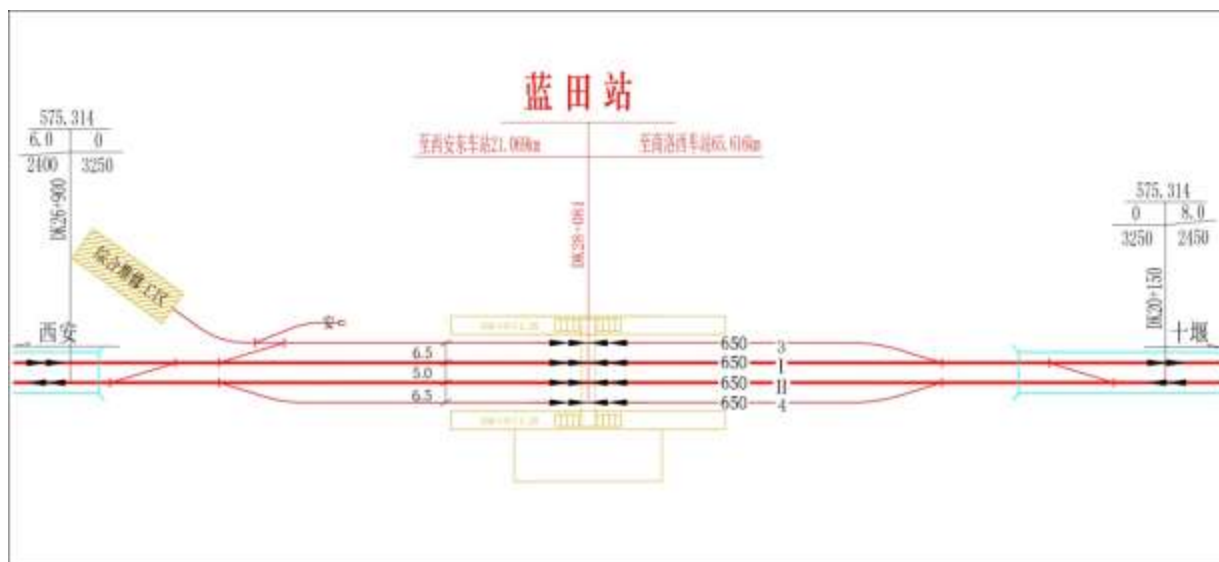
蓝田站

至西安东车站21.000km

至商洛西车站65.616km

575.314
6.0 | 0
2400 | 3250

DK26+900

综合维修工区

西安

安

DK28+050

6.5
5.0
6.5

650 3
650 I
650 II
650 4

575.314
0 | 8.0
3250 | 2450

DK29+150

十堰